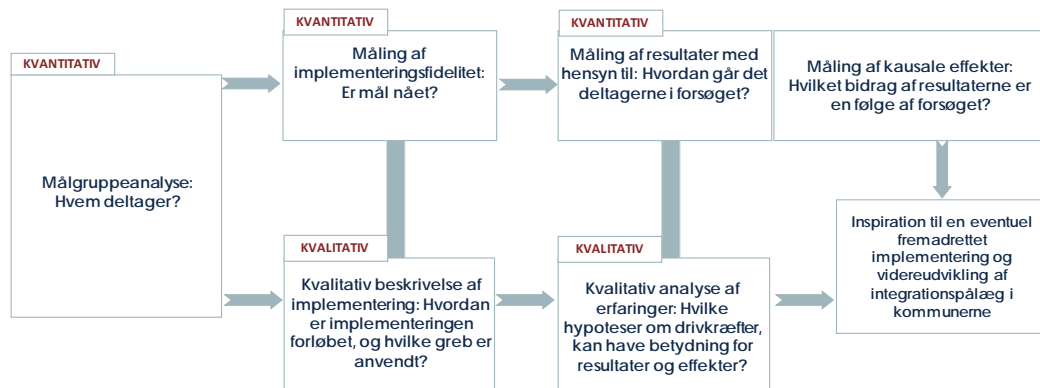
KVANTITATIV

Målgruppeanalyse: Hvem deltager?

KVANTITATIV

Måling af implementeringsfidelitet: Er mål nået?

KVALITATIV

Kvalitativ beskrivelse af implementering: Hvordan er implementeringen forløbet, og hvilke greb er anvendt?

KVANTITATIV

Måling af resultater med hensyn til: Hvordan går det deltagerne i forsøget?

KVALITATIV

Kvalitativ analyse af erfaringer: Hvilke hypoteser om drivkræfter, kan have betydning for resultater og effekter?

Måling af kausale effekter: Hvilket bidrag af resultaterne er en følge af forsøget?

Inspiration til en eventuel fremadrettet implementering og videreudvikling af integrationspålæg i kommunerne